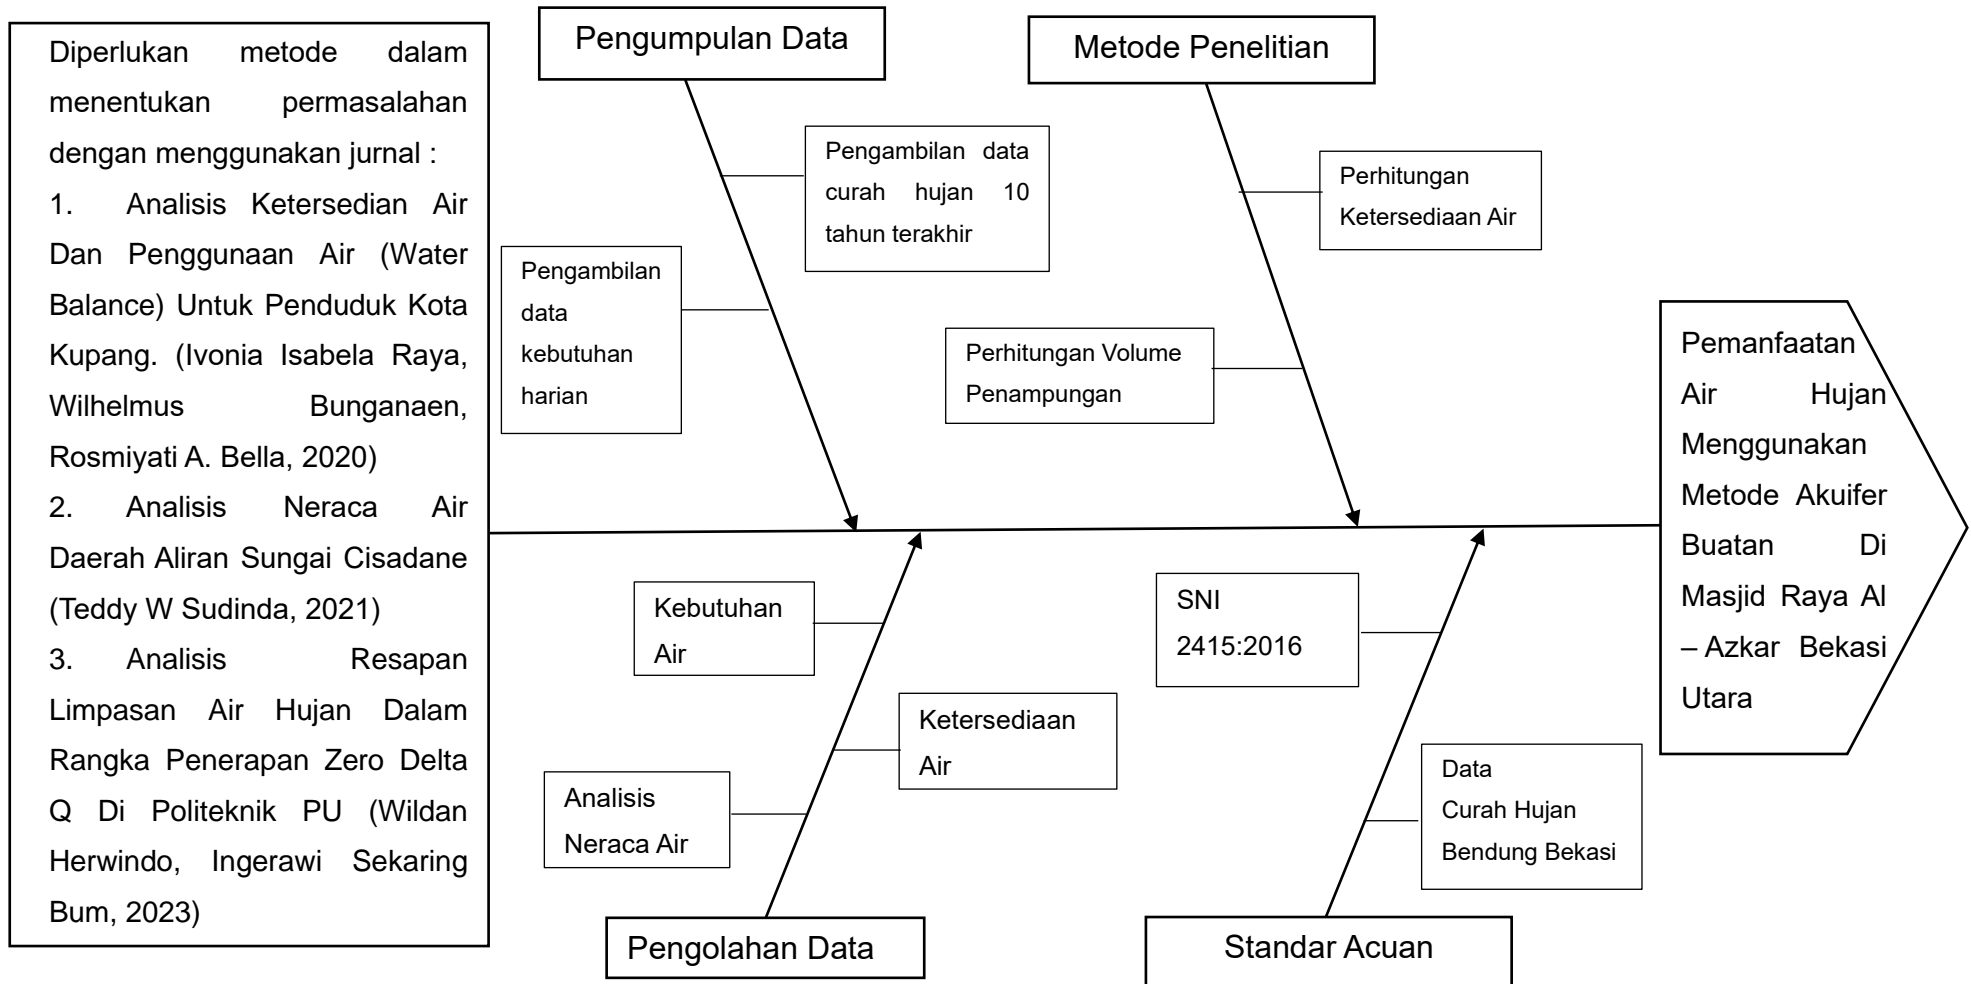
Diperlukan metode dalam menentukan permasalahan dengan menggunakan jurnal :

1. Analisis Ketersedian Air Dan Penggunaan Air (Water Balance) Untuk Penduduk Kota Kupang. (Ivonia Isabela Raya, Wilhelmus Bunganaen, Rosmiyati A. Bella, 2020)

2. Analisis Neraca Air Daerah Aliran Sungai Cisadane (Teddy W Sudinda, 2021)

3. Analisis Resapan Limpasan Air Hujan Dalam Rangka Penerapan Zero Delta Q Di Politeknik PU (Wildan Herwindo, Ingerawi Sekaring Bum, 2023)

Pengumpulan Data

Pengambilan data curah hujan 10 tahun terakhir

Pengambilan data kebutuhan harian

Metode Penelitian

Perhitungan Ketersediaan Air

Perhitungan Volume Penampungan

Pemanfaatan Air Hujan Menggunakan Metode Akuifer Buatan Di Masjid Raya Al – Azkar Bekasi Utara

Kebutuhan Air

Ketersediaan Air

Analisis Neraca Air

Pengolahan Data

SNI 2415:2016

Data Curah Hujan Bendung Bekasi

Standar Acuan